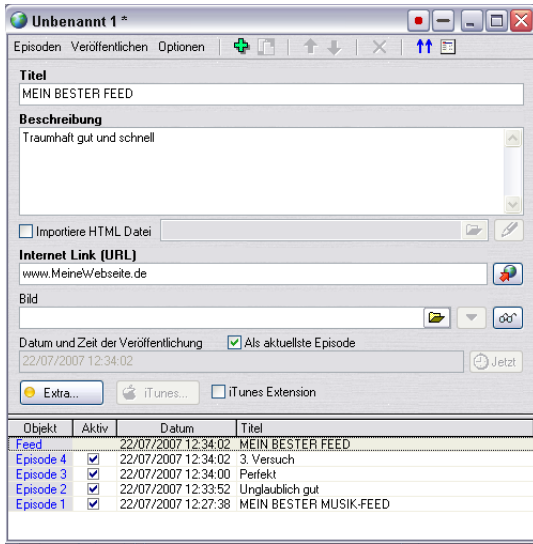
Unbenannt 1 *

Episoden Veröffentlichen Optionen

Titel
MEIN BESTER FEED

Beschreibung
Traumhaft gut und schnell

Importiere HTML Datei

Internet Link (URL)
www.MeineWebseite.de

Bild

Datum und Zeit der Veröffentlichung
Als aktuellste Episode
22/07/2007 12:34:02
Jetzt

Extra...
iTunes...
iTunes Extension

| Objekt | Aktiv | Datum | Titel |
|---|---|---|---|
| Feed | | 22/07/2007 12:34:02 | MEIN BESTER FEED |
| Episode 4 | ☑ | 22/07/2007 12:34:02 | 3. Versuch |
| Episode 3 | ☑ | 22/07/2007 12:34:00 | Perfekt |
| Episode 2 | ☑ | 22/07/2007 12:33:52 | Unglaublich gut |
| Episode 1 | ☑ | 22/07/2007 12:27:38 | MEIN BESTER MUSIK-FEED |